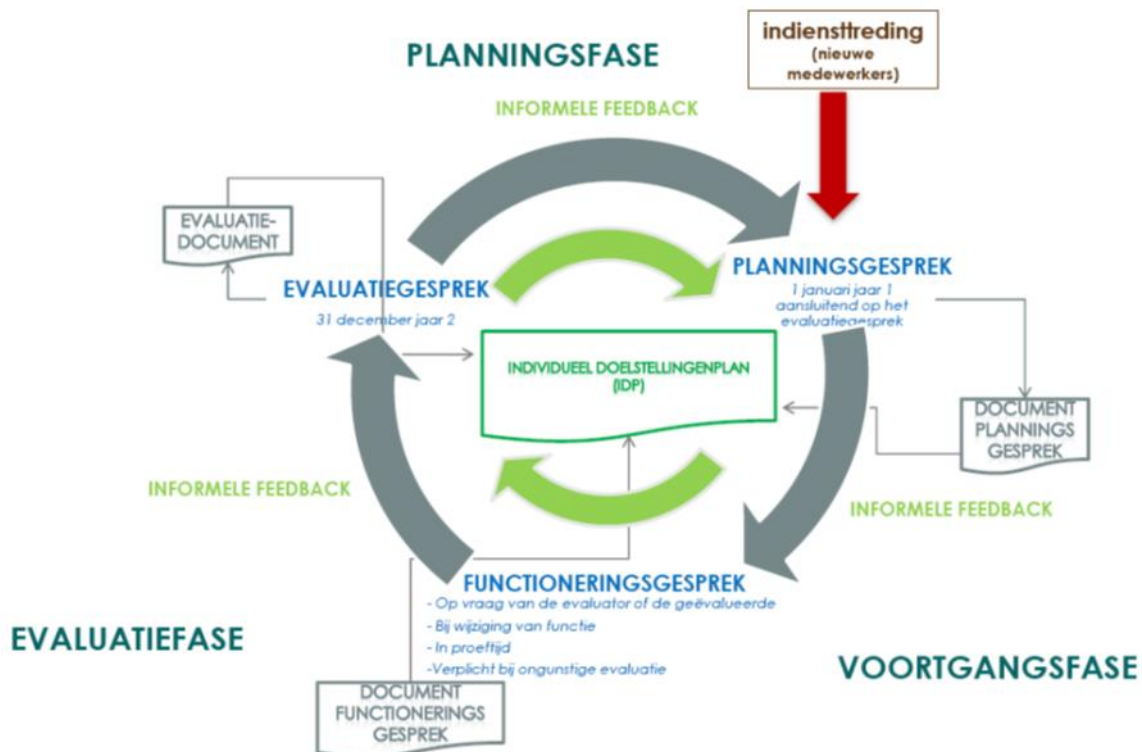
PLANNINGSFASE

indiensttreding (nieuwe medewerkers)

INFORMELE FEEDBACK

EVALUATIE-DOCUMENT

EVALUATIEGESPREK
31 december jaar 2

PLANNINGSGESPREK
1 januari jaar 1 aansluitend op het evaluatiegesprek

INDIVIDUEEL DOELSTELLINGENPLAN (IDP)

DOCUMENT PLANNINGS GESPREK

INFORMELE FEEDBACK

INFORMELE FEEDBACK

FUNCTIONERINGSGESPREK
- Op vraag van de evaluator of de geëvalueerde
- Bij wijziging van functie
- In proeftijd
-Verplicht bij ongunstige evaluatie

EVALUATIEFASE

VOORTGANGSFASE

DOCUMENT FUNCTIONERINGS GESPREK